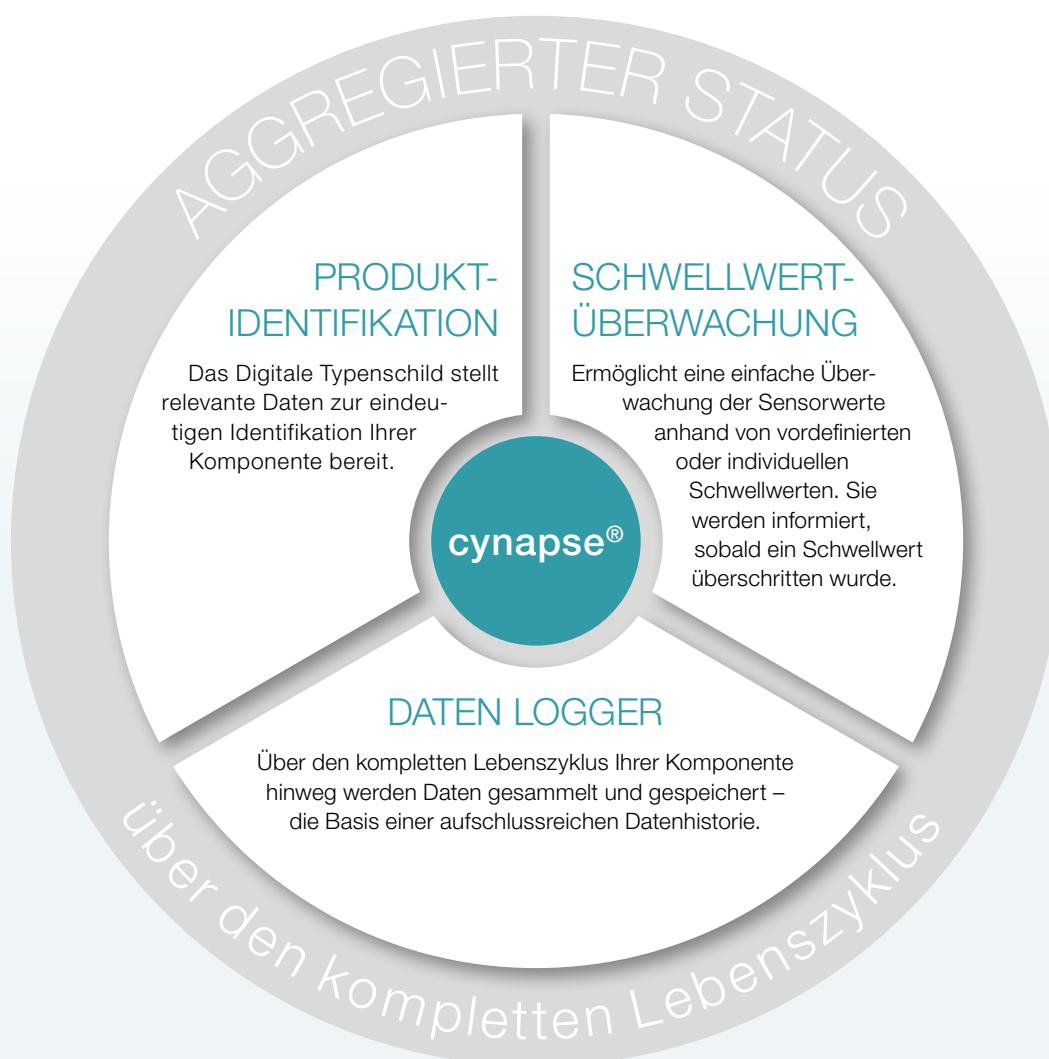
AGGREGIERTER STATUS

PRODUKT-IDENTIFIKATION

Das Digitale Typenschild stellt relevante Daten zur eindeutigen Identifikation Ihrer Komponente bereit.

SCHWELLWERT-ÜBERWACHUNG

Ermöglicht eine einfache Überwachung der Sensorwerte anhand von vordefinierten oder individuellen Schwellwerten. Sie werden informiert, sobald ein Schwellwert überschritten wurde.

cynapse®

DATEN LOGGER

Über den kompletten Lebenszyklus Ihrer Komponente hinweg werden Daten gesammelt und gespeichert – die Basis einer aufschlussreichen Datenhistorie.

über den kompletten Lebenszyklus